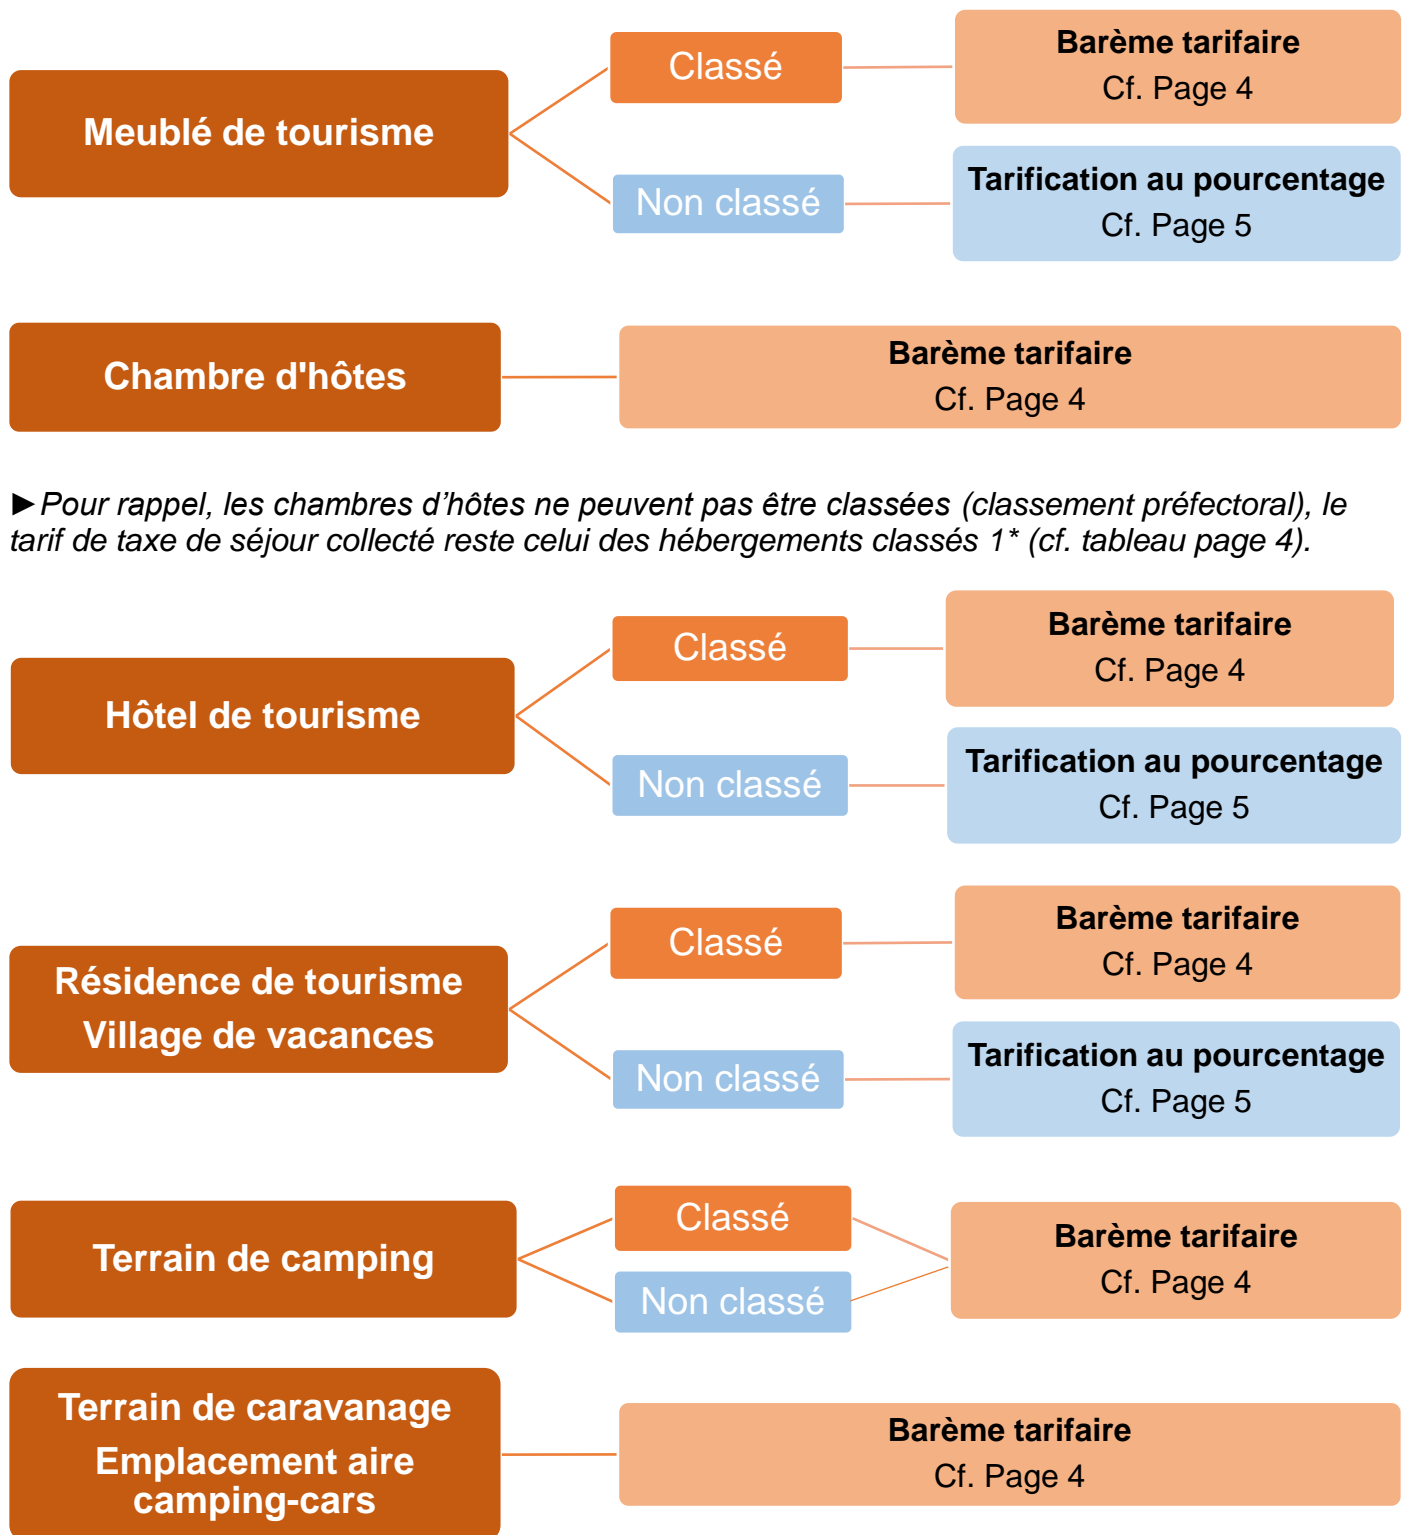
Meublé de tourisme

Classé

Barème tarifaire
Cf. Page 4

Non classé

Tarification au pourcentage
Cf. Page 5

Chambre d'hôtes

Barème tarifaire
Cf. Page 4

►Pour rappel, les chambres d'hôtes ne peuvent pas être classées (classement préfectoral), le tarif de taxe de séjour collecté reste celui des hébergements classés 1* (cf. tableau page 4).

Hôtel de tourisme

Classé

Barème tarifaire
Cf. Page 4

Non classé

Tarification au pourcentage
Cf. Page 5

Résidence de tourisme
Village de vacances

Classé

Barème tarifaire
Cf. Page 4

Non classé

Tarification au pourcentage
Cf. Page 5

Terrain de camping

Classé

Non classé

Barème tarifaire
Cf. Page 4

Terrain de caravanage
Emplacement aire camping-cars

Barème tarifaire
Cf. Page 4